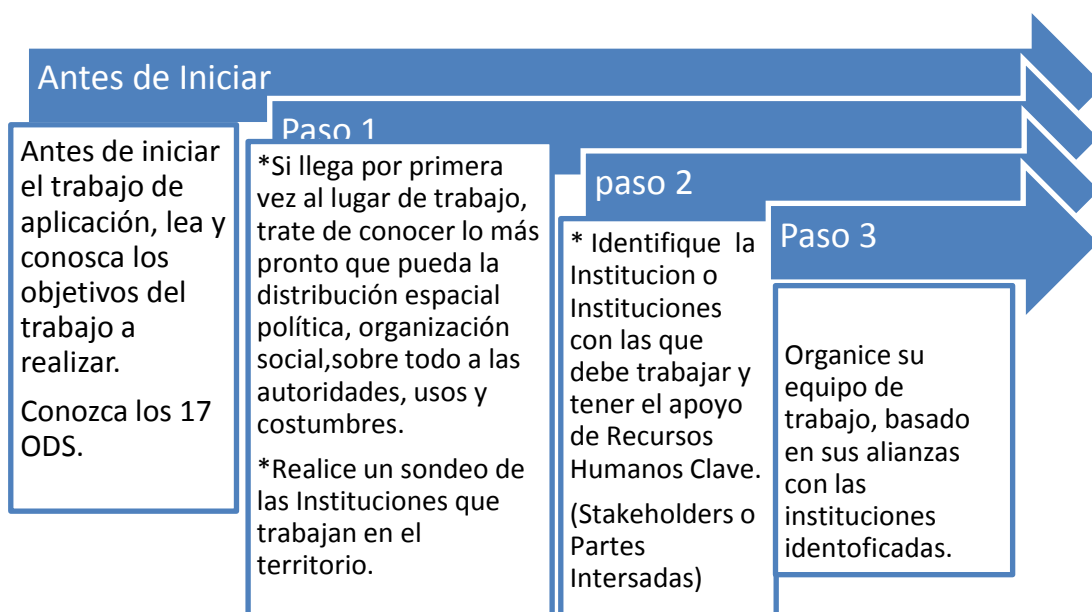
Antes de Iniciar

Antes de iniciar el trabajo de aplicación, lea y conosca los objetivos del trabajo a realizar.

Conozca los 17 ODS.

Paso 1

*Si llega por primera vez al lugar de trabajo, trate de conocer lo más pronto que pueda la distribución espacial política, organización social,sobre todo a las autoridades, usos y costumbres.

*Realice un sondeo de las Instituciones que trabajan en el territorio.

paso 2

* Identifique la Institucion o Instituciones con las que debe trabajar y tener el apoyo de Recursos Humanos Clave.

(Stakeholders o Partes Intersadas)

Paso 3

Organice su equipo de trabajo, basado en sus alianzas con las instituciones identoficadas.